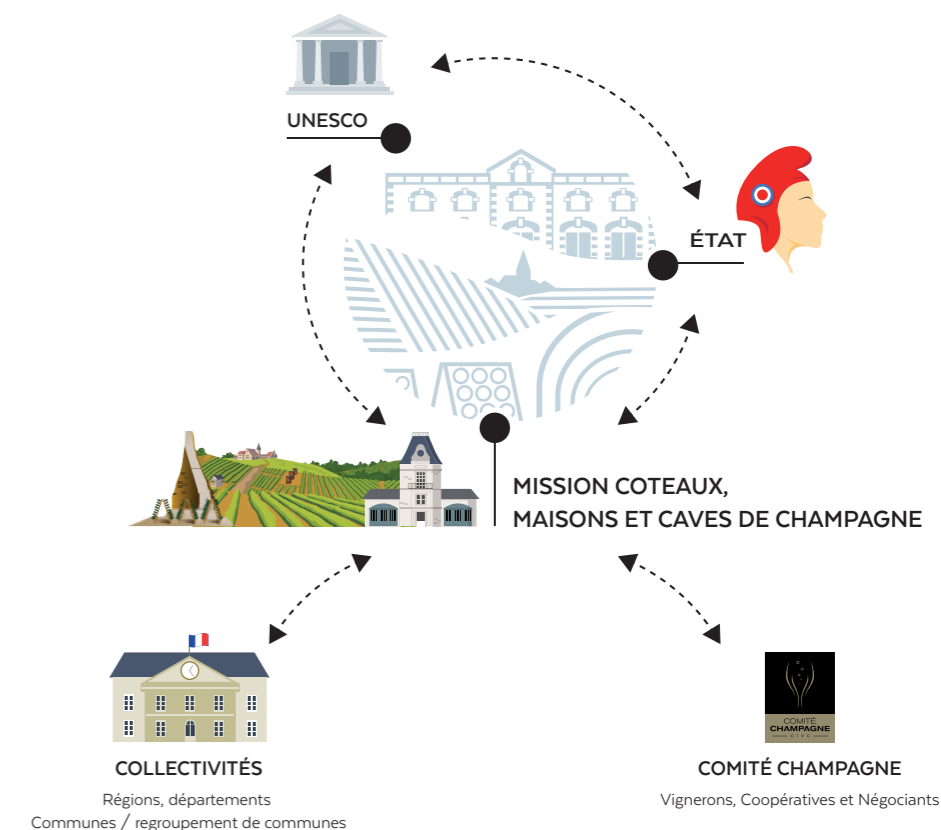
UNESCO

ÉTAT

MISSION COTEAUX, MAISONS ET CAVES DE CHAMPAGNE

COMITÉ CHAMPAGNE CIVC

COLLECTIVITÉS

Régions, départements
Communes / regroupement de communes

COMITÉ CHAMPAGNE

Vignerons, Coopératives et Négociants